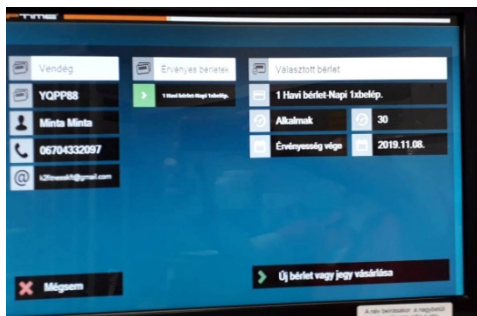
Vendég

YQPP88

Minta Minta

06704332097

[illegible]@gmail.com

Érvényes bérletek

1 Havi bérlet-Napi 1xbelép.

Választott bérlet

1 Havi bérlet-Napi 1xbelép.

Alkalmak

30

Érvényesség vége

2019.11.08.

Mégsem

Új bérlet vagy jegy vásárlása

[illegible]